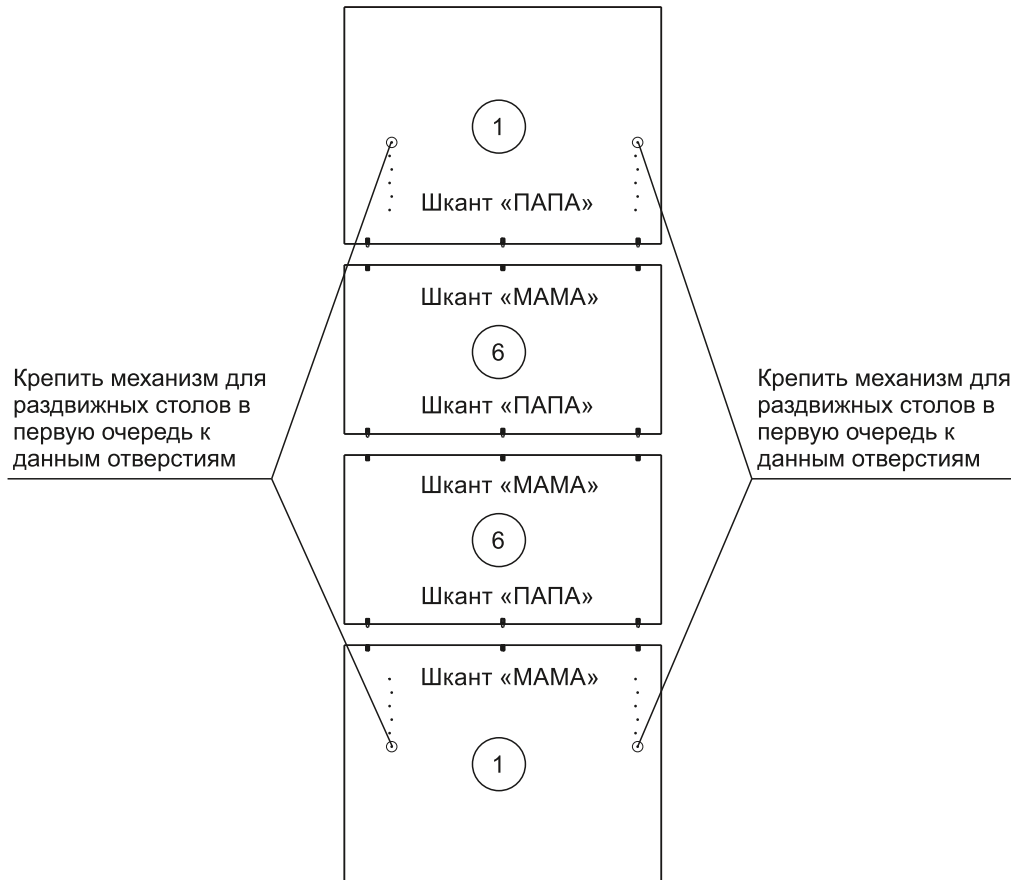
1

Шкант «ПАПА»

Шкант «МАМА»

6

Шкант «ПАПА»

Крепить механизм для раздвижных столов в первую очередь к данным отверстиям

Крепить механизм для раздвижных столов в первую очередь к данным отверстиям

Шкант «МАМА»

6

Шкант «ПАПА»

Шкант «МАМА»

1